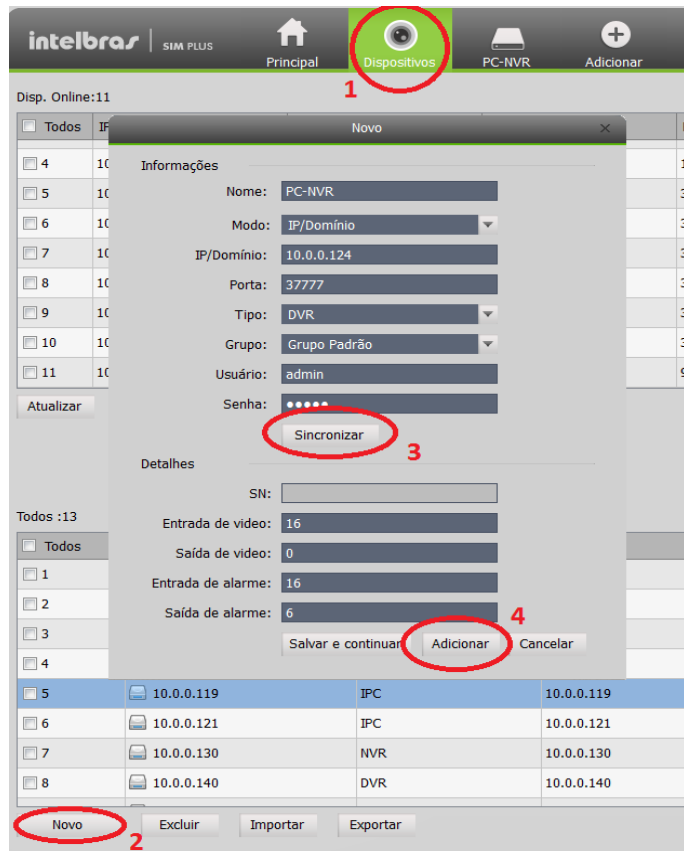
intelbras | SIM PLUS

Principal
Dispositivos
PC-NVR
Adicionar

1

Disp. Online:11

| Todos | IP |
|---|---|
| 4 | 10 |
| 5 | 10 |
| 6 | 10 |
| 7 | 10 |
| 8 | 10 |
| 9 | 10 |
| 10 | 10 |
| 11 | 10 |

Atualizar

Novo

Informações

Nome: PC-NVR
Modo: IP/Domínio
IP/Domínio: 10.0.0.124
Porta: 37777
Tipo: DVR
Grupo: Grupo Padrão
Usuário: admin
Senha: •••••

Sincronizar

3

Detalhes

SN:
Entrada de video: 16
Saída de video: 0
Entrada de alarme: 16
Saída de alarme: 6

4

Salvar e continuar
Adicionar
Cancelar

Todos :13

| Todos | | | |
|---|---|---|---|
| 1 | | | |
| 2 | | | |
| 3 | | | |
| 4 | | | |
| 5 | 10.0.0.119 | IPC | 10.0.0.119 |
| 6 | 10.0.0.121 | IPC | 10.0.0.121 |
| 7 | 10.0.0.130 | NVR | 10.0.0.130 |
| 8 | 10.0.0.140 | DVR | 10.0.0.140 |

Novo
Excluir
Importar
Exportar

2